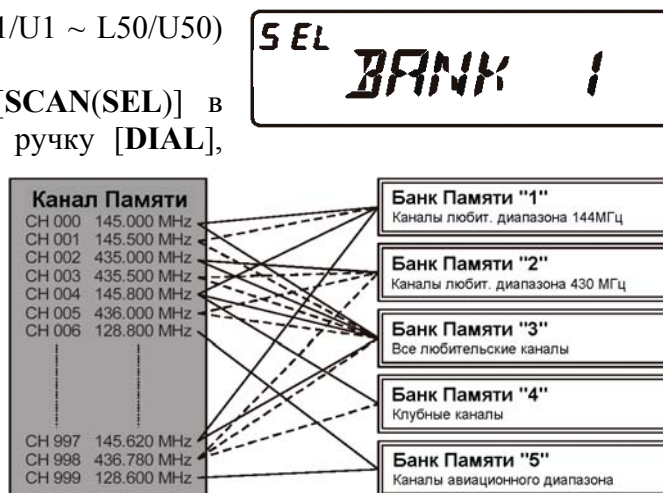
1/U1 ~ L50/U50)

[SCAN(SEL)] в ручку [DIAL],

SEL BANK 1

Канал Памяти
CH 000 145.000 MHz
CH 001 145.500 MHz
CH 002 435.000 MHz
CH 003 435.500 MHz
CH 004 145.800 MHz
CH 005 436.000 MHz
CH 006 128.800 MHz
CH 997 145.620 MHz
CH 998 436.780 MHz
CH 999 128.600 MHz

Банк Памяти "1"
Каналы любит. диапазона 144МГц

Банк Памяти "2"
Каналы любит. диапазона 430 МГц

Банк Памяти "3"
Все любительские каналы

Банк Памяти "4"
Клубные каналы

Банк Памяти "5"
Каналы авиационного диапазона